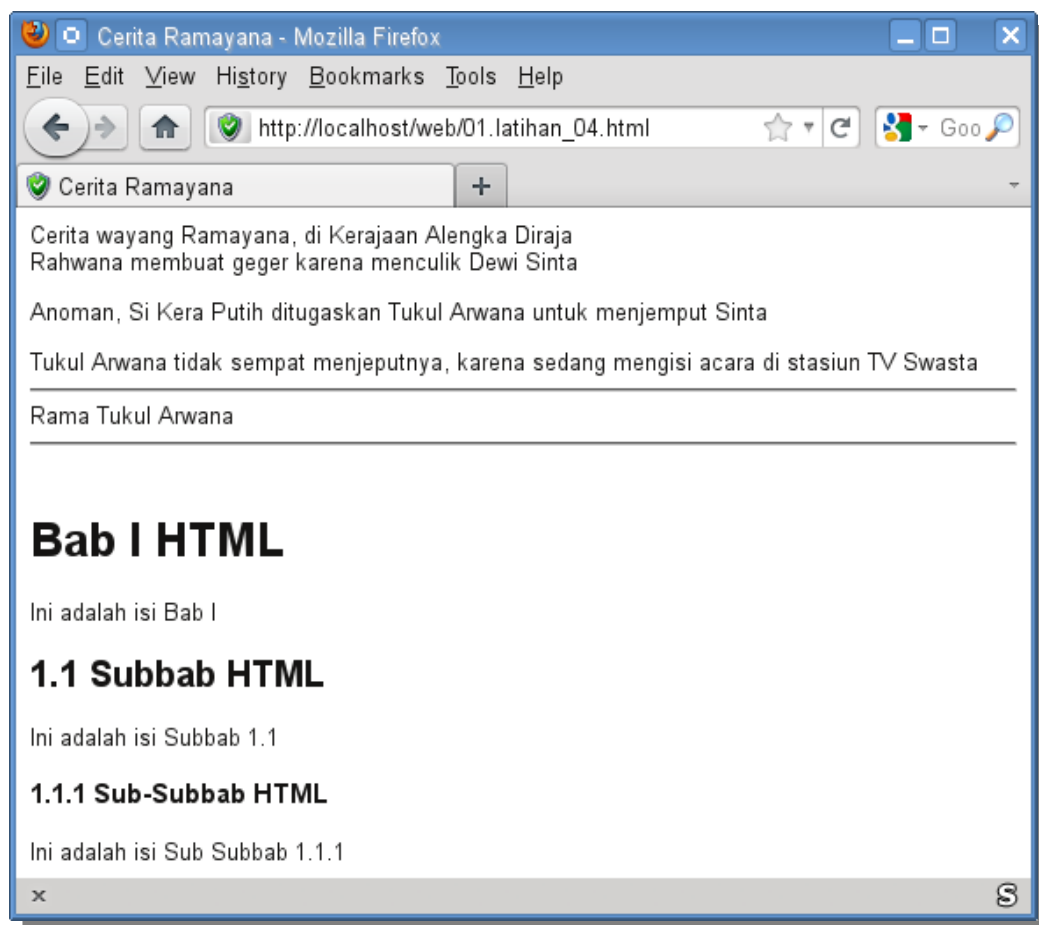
Cerita Ramayana - Mozilla Firefox

File Edit View History Bookmarks Tools Help

http://localhost/web/01.latihan_04.html

Goo

Cerita Ramayana

+

Cerita wayang Ramayana, di Kerajaan Alengka Diraja
Rahwana membuat geger karena menculik Dewi Sinta

Anoman, Si Kera Putih ditugaskan Tukul Arwana untuk menjemput Sinta

Tukul Arwana tidak sempat menjeputnya, karena sedang mengisi acara di stasiun TV Swasta

Rama Tukul Arwana

Bab I HTML

Ini adalah isi Bab I

1.1 Subbab HTML

Ini adalah isi Subbab 1.1

1.1.1 Sub-Subbab HTML

Ini adalah isi Sub Subbab 1.1.1

×